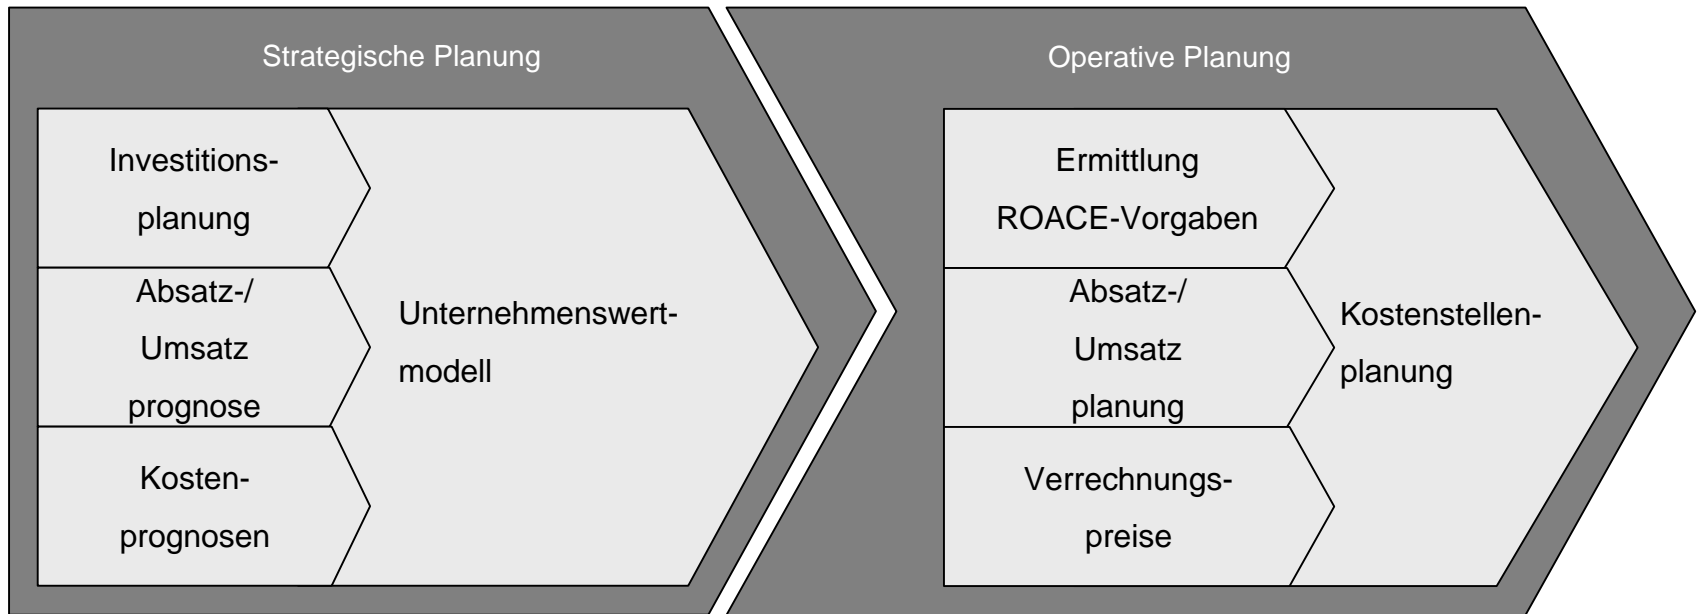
Strategische Planung

Investitionsplanung

Absatz-/ Umsatz prognose

Kostenprognosen

Unternehmenswertmodell

Operative Planung

Ermittlung ROACE-Vorgaben

Absatz-/ Umsatz planung

Verrechnungspreise

Kostenstellenplanung